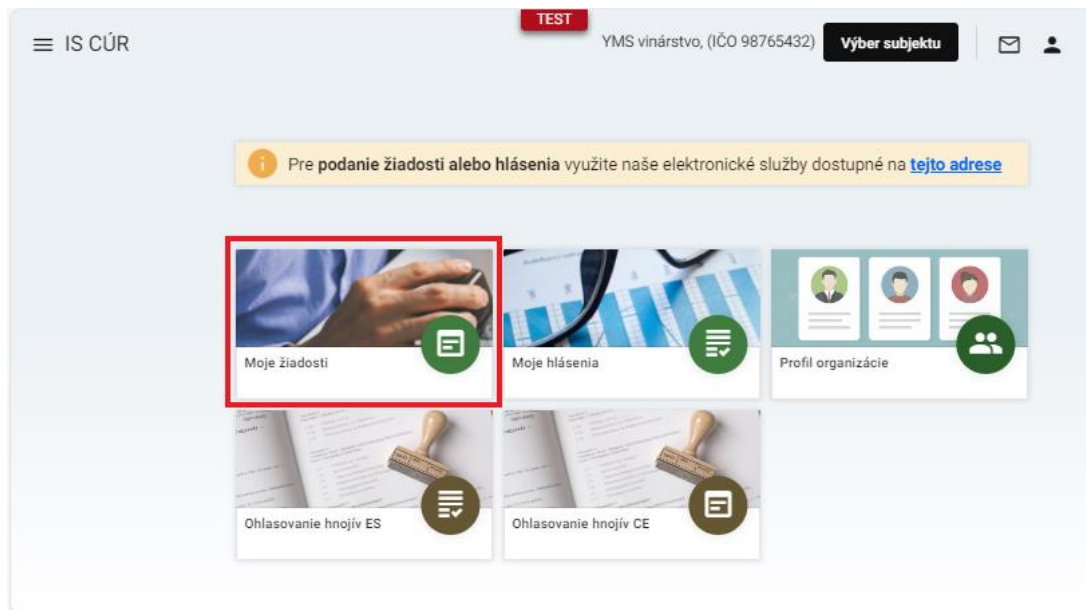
TEST

IS CÚR

YMS vinárstvo, (IČO 98765432) Výber subjektu

Pre **podanie žiadosti alebo hlásenia** využite naše elektronické služby dostupné na tejto adrese

Moje žiadosti

Moje hlásenia

Profil organizácie

Ohlasovanie hnojív ES

Ohlasovanie hnojív CE